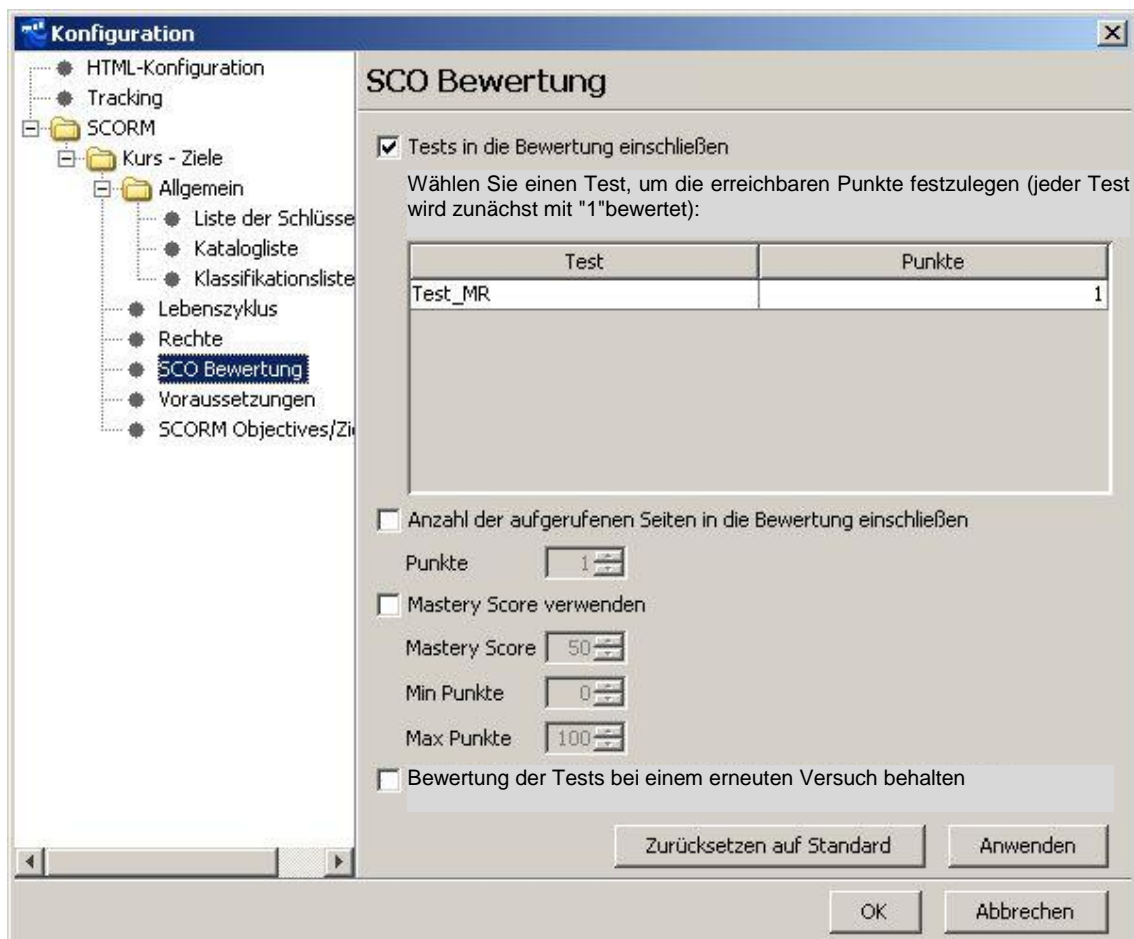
Konfiguration

HTML-Konfiguration
Tracking
SCORM
Kurs - Ziele
Allgemein
Liste der Schlüsse
Katalogliste
Klassifikationsliste
Lebenszyklus
Rechte
SCO Bewertung
Voraussetzungen
SCORM Objectives/Zi

SCO Bewertung

Tests in die Bewertung einschließen

Wählen Sie einen Test, um die erreichbaren Punkte festzulegen (jeder Test wird zunächst mit "1"bewertet):

| Test | Punkte |
|---|---|
| Test_MR | 1 |

Anzahl der aufgerufenen Seiten in die Bewertung einschließen

Punkte 1

Mastery Score verwenden

Mastery Score 50

Min Punkte 0

Max Punkte 100

Bewertung der Tests bei einem erneuten Versuch behalten

Zurücksetzen auf Standard
Anwenden

OK
Abbrechen